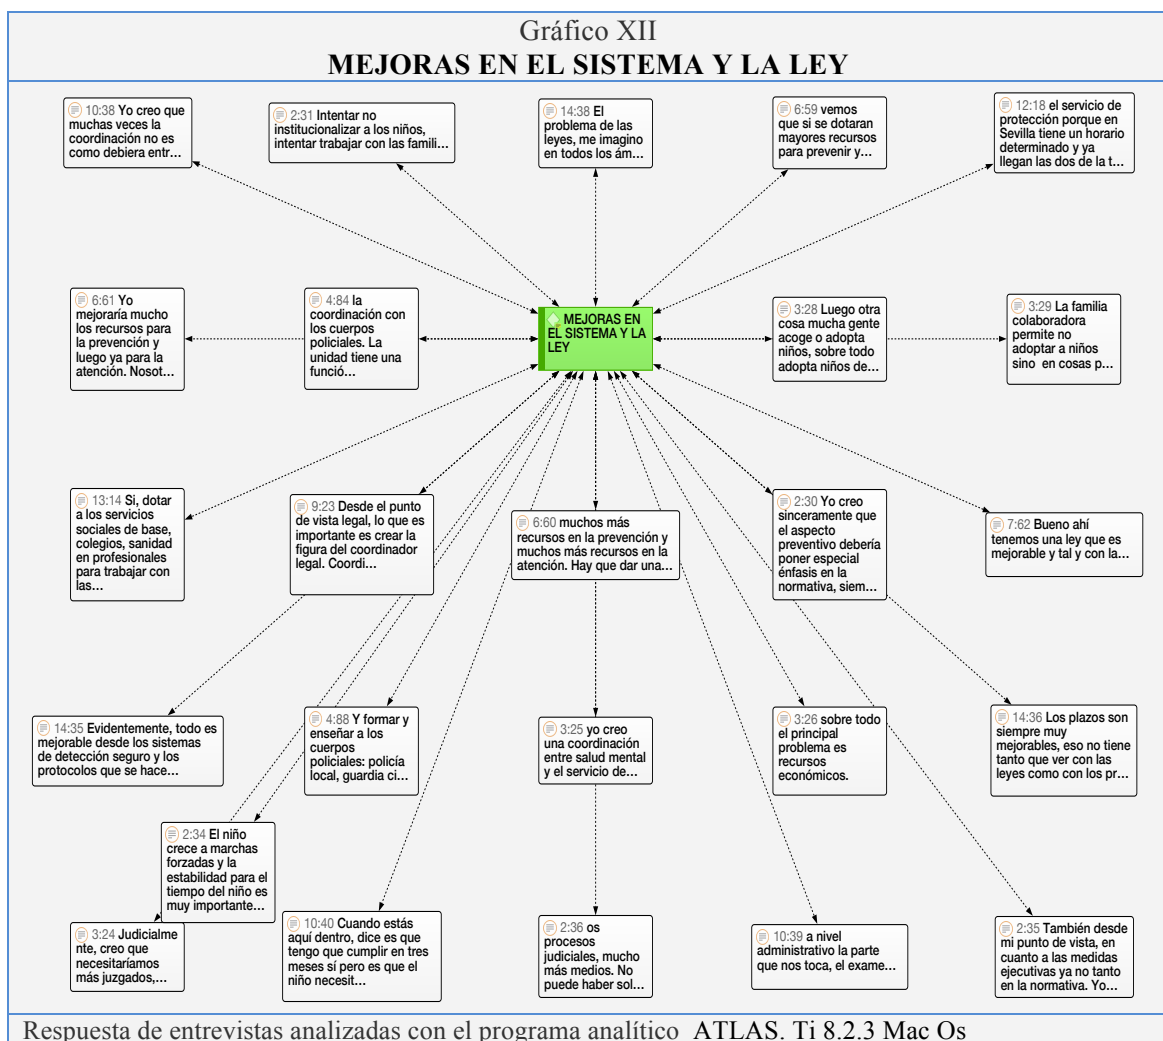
Gráfico XII
MEJORAS EN EL SISTEMA Y LA LEY

10:38 Yo creo que muchas veces la coordinación no es como debiera entr...

2:31 Intentar no institucionalizar a los niños, intentar trabajar con las famili...

14:38 El problema de las leyes, me imagino en todos los ám...

6:59 vemos que si se dotaran mayores recursos para prevenir y...

12:18 el servicio de protección porque en Sevilla tiene un horario determinado y ya llegan las dos de la t...

6:61 Yo mejoraría mucho los recursos para la prevención y luego ya para la atención. Nosot...

4:84 la coordinación con los cuerpos policiales. La unidad tiene una funció...

MEJORAS EN EL SISTEMA Y LA LEY

3:28 Luego otra cosa mucha gente acoge o adopta niños, sobre todo adopta niños de...

3:29 La familia colaboradora permite no adoptar a niños sino en cosas p...

13:14 Si, dotar a los servicios sociales de base, colegios, sanidad en profesionales para trabajar con las...

9:23 Desde el punto de vista legal, lo que es importante es crear la figura del coordinador legal. Coordi...

6:60 muchos más recursos en la prevención y muchos más recursos en la atención. Hay que dar una...

2:30 Yo creo sinceramente que el aspecto preventivo debería poner especial énfasis en la normativa, siem...

7:62 Bueno ahí tenemos una ley que es mejorable y tal y con la...

14:35 Evidentemente, todo es mejorable desde los sistemas de detección seguro y los protocolos que se hace...

4:88 Y formar y enseñar a los cuerpos policiales: policía local, guardia ci...

3:25 yo creo una coordinación entre salud mental y el servicio de...

3:26 sobre todo el principal problema es recursos económicos.

14:36 Los plazos son siempre muy mejorables, eso no tiene tanto que ver con las leyes como con los pr...

2:34 El niño crece a marchas forzadas y la estabilidad para el tiempo del niño es muy importante...

3:24 Judicialmente, creo que necesitaríamos más juzgados,...

10:40 Cuando estás aquí dentro, dice es que tengo que cumplir en tres meses si pero es que el niño necesit...

2:36 os procesos judiciales, mucho más medios. No puede haber sol...

10:39 a nivel administrativo la parte que nos toca, el exame...

2:35 También desde mi punto de vista, en cuanto a las medidas ejecutivas ya no tanto en la normativa. Yo...

Respuesta de entrevistas analizadas con el programa analítico ATLAS. Ti 8.2.3 Mac Os